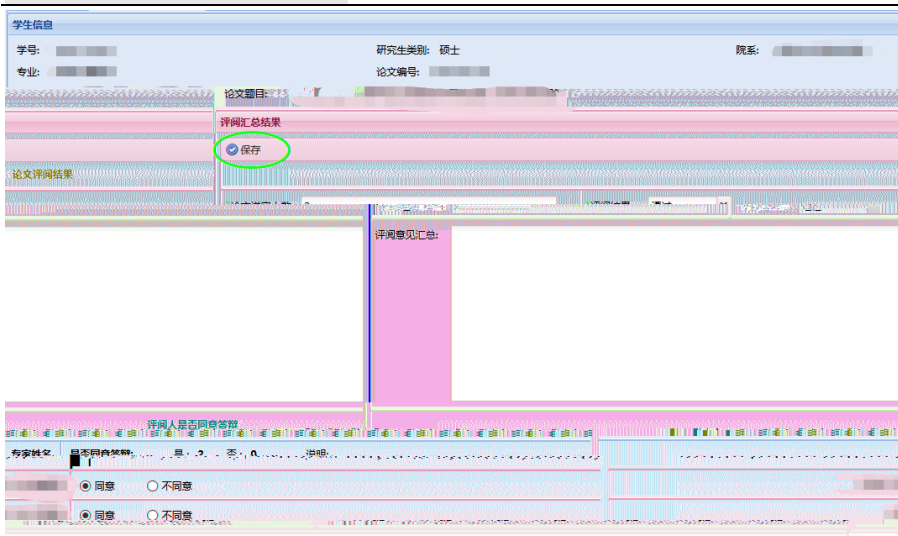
学生信息

学号: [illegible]

研究生类别: 硕士

院系: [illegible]

专业: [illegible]

论文编号: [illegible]

论文题目: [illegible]

评阅汇总结果

保存

论文评阅结果

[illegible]

评阅意见汇总:

评阅人是否同意答辩

专家姓名 | 是否同意答辩: 是: 2 否: 0 说明: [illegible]

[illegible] 同意 不同意

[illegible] 同意 不同意